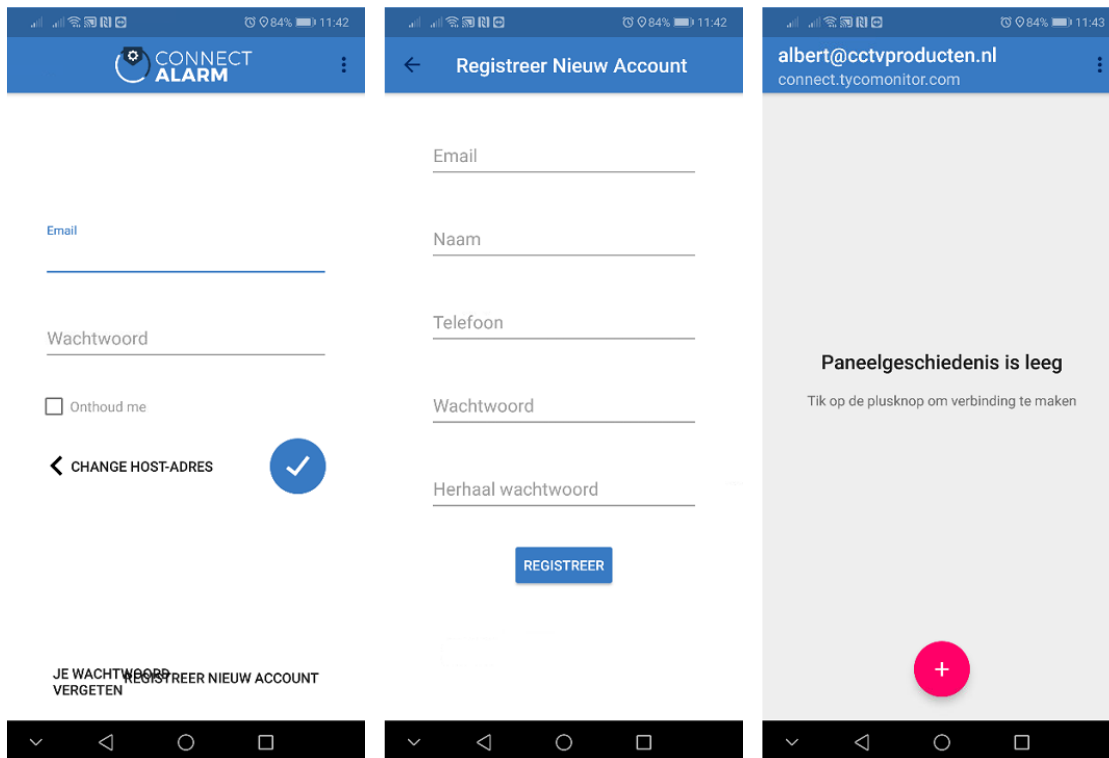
84% 11:42

CONNECT ALARM

Email

Wachtwoord

Onthoud me

CHANGE HOST-ADRES

JE WACHTWOORD VERGETEN

REGISTREER NIEUW ACCOUNT

84% 11:42

Registreer Nieuw Account

Email

Naam

Telefoon

Wachtwoord

Herhaal wachtwoord

REGISTREER

84% 11:43

albert@cctvproducten.nl

connect.tycomonitor.com

Paneelgeschiedenis is leeg

Tik op de plusknop om verbinding te maken

+